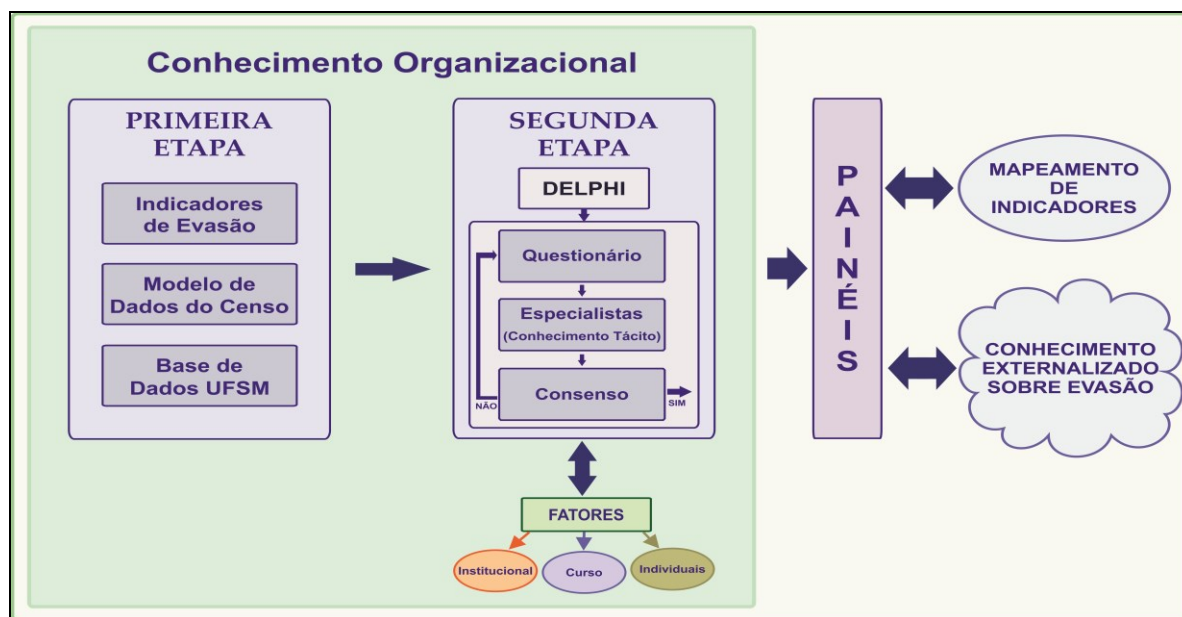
Conhecimento Organizacional

PRIMEIRA ETAPA

Indicadores de Evasão

Modelo de Dados do Censo

Base de Dados UFSM

SEGUNDA ETAPA

DELPHI

Questionário

Especialistas (Conhecimento Tácito)

Consenso

NÃO

SIM

FATORES

Institucional

Curso

Individuais

PAINÉIS

MAPEAMENTO DE INDICADORES

CONHECIMENTO EXTERNALIZADO SOBRE EVASÃO